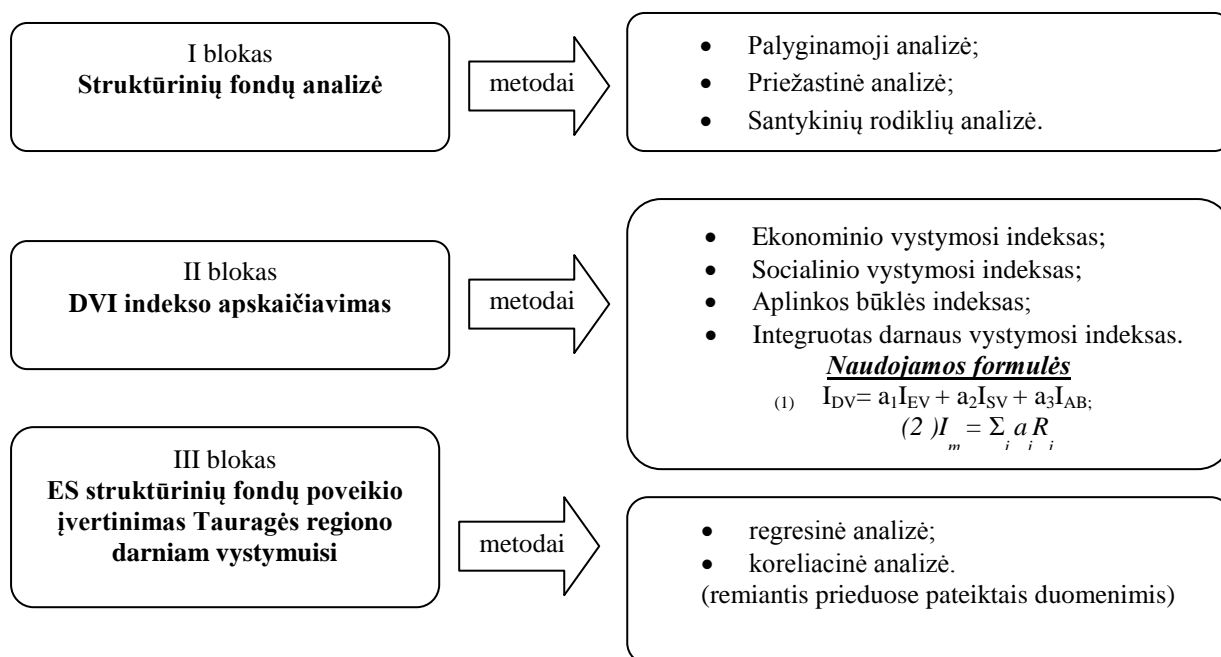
I blokas
**Struktūrinių fondų analizė**

metodai

- Palyginamoji analizė;
- Priežastinė analizė;
- Santykinių rodiklių analizė.

II blokas
**DVI indekso apskaičiavimas**

metodai

- Ekonominio vystymosi indeksas;
- Socialinio vystymosi indeksas;
- Aplinkos būklės indeksas;
- Integruotas darnaus vystymosi indeksas.

***Naudojamos formulės***

(1) $I_{DV} = a_1I_{EV} + a_2I_{SV} + a_3I_{AB};$

(2) $I_m = \Sigma_i a_i R_i$

III blokas
**ES struktūrinių fondų poveikio įvertinimas Tauragės regiono darniam vystymuisi**

metodai

- regresinė analizė;
- koreliacinė analizė.

(remiantis prieduose pateiktais duomenimis)